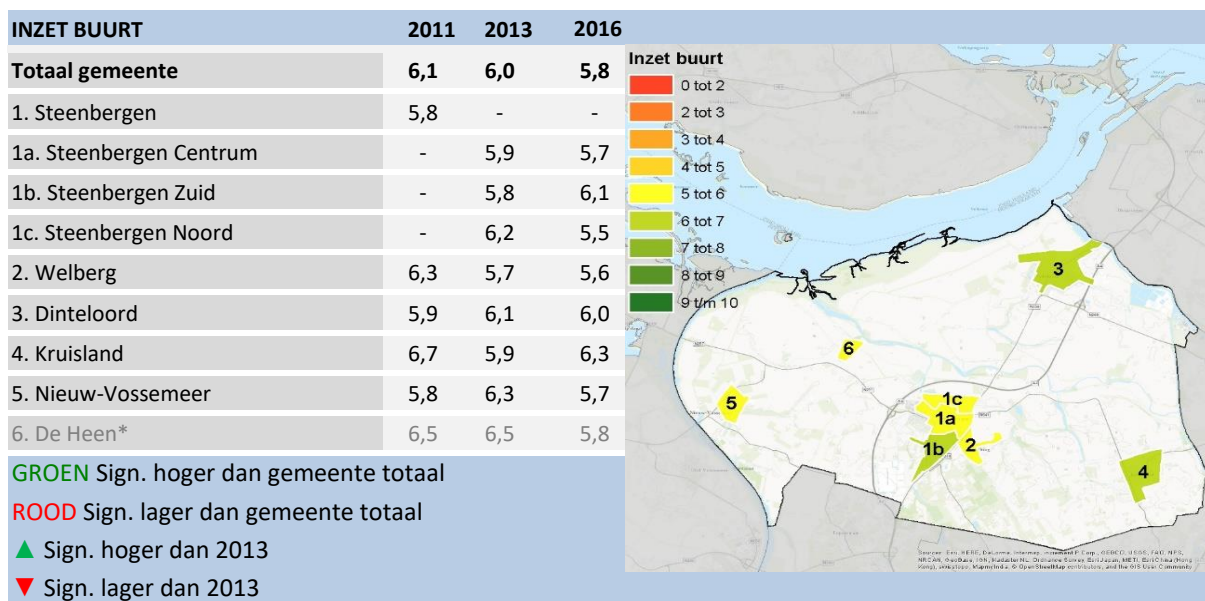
| INZET BUURT | 2011 | 2013 | 2016 |
|---|---|---|---|
| Totaal gemeente | 6,1 | 6,0 | 5,8 |
| 1. Steenbergen | 5,8 | - | - |
| 1a. Steenbergen Centrum | - | 5,9 | 5,7 |
| 1b. Steenbergen Zuid | - | 5,8 | 6,1 |
| 1c. Steenbergen Noord | - | 6,2 | 5,5 |
| 2. Welberg | 6,3 | 5,7 | 5,6 |
| 3. Dinteloord | 5,9 | 6,1 | 6,0 |
| 4. Kruisland | 6,7 | 5,9 | 6,3 |
| 5. Nieuw-Vossemeer | 5,8 | 6,3 | 5,7 |
| 6. De Heen* | 6,5 | 6,5 | 5,8 |

GROEN Sign. hoger dan gemeente totaal

ROOD Sign. lager dan gemeente totaal

▲ Sign. hoger dan 2013

▼ Sign. lager dan 2013

Inzet buurt
0 tot 2
2 tot 3
3 tot 4
4 tot 5
5 tot 6
6 tot 7
7 tot 8
8 tot 9
9 t/m 10

3
6
5
1c
1a
1b
2
4

Sources: Esri, HERE, DeLorme, Intermap, increment P Corp., GEBCO, USGS, FAO, NPS, NRCAN, GeoBase, IGN, Kadaster NL, Ordnance Survey, Esri Japan, METI, Esri China (Hong Kong), swisstopo, MapmyIndia, © OpenStreetMap contributors, and the GIS User Community